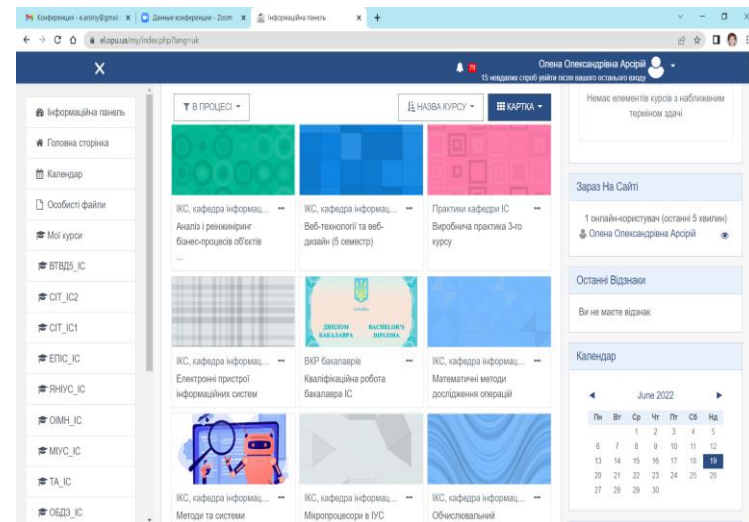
Конференция - e.arsiriy@gmail × | Данные конференции - Zoom × | Інформаційна панель × | +

el.opu.ua/my/index.php?lang=uk

Олена Олександрівна Арсірій
15 невдалих спроб увійти після вашого останнього входу

Інформаційна панель
Головна сторінка
Календар
Особисті файли
Мої курси
ВТВД5_IC
CIT_IC2
CIT_IC1
ЕПІС_IC
ЯНІУС_IC
ОІМН_IC
МІУС_IC
ТА_IC
ОБДЗ_IC

В ПРОЦЕСІ
НАЗВА КУРСУ
КАРТКА

ІКС, кафедра інформац...
Аналіз і реінжиніринг бізнес-процесів об'єктів
...

ІКС, кафедра інформац...
Веб-технології та веб-дизайн (5 семестр)

Практики кафедри ІС
Виробнича практика 3-го курсу

ДИПЛОМ БАКАЛАВРА
BACHELOR'S DIPLOMA

ІКС, кафедра інформац...
Електронні пристрої інформаційних систем

ВКР бакалаврів
Кваліфікаційна робота бакалавра ІС

ІКС, кафедра інформац...
Математичні методи дослідження операцій

ІКС, кафедра інформац...
Методи та системи

ІКС, кафедра інформац...
Мікропроцесори в ІУС

ІКС, кафедра інформац...
Обчислювальний

Немає елементів курсів з наближенням терміном здачі

Зараз На Сайті
1 онлайн-користувач (останні 5 хвилин)
Олена Олександрівна Арсірій

Останні Відзнаки
Ви не маєте відзнак

Календар
June 2022
| Пн | Вт | Ср | Чт | Пт | Сб | Нд |
|---|---|---|---|---|---|---|
| | | 1 | 2 | 3 | 4 | 5 |
| 6 | 7 | 8 | 9 | 10 | 11 | 12 |
| 13 | 14 | 15 | 16 | 17 | 18 | 19 |
| 20 | 21 | 22 | 23 | 24 | 25 | 26 |
| 27 | 28 | 29 | 30 | | | |